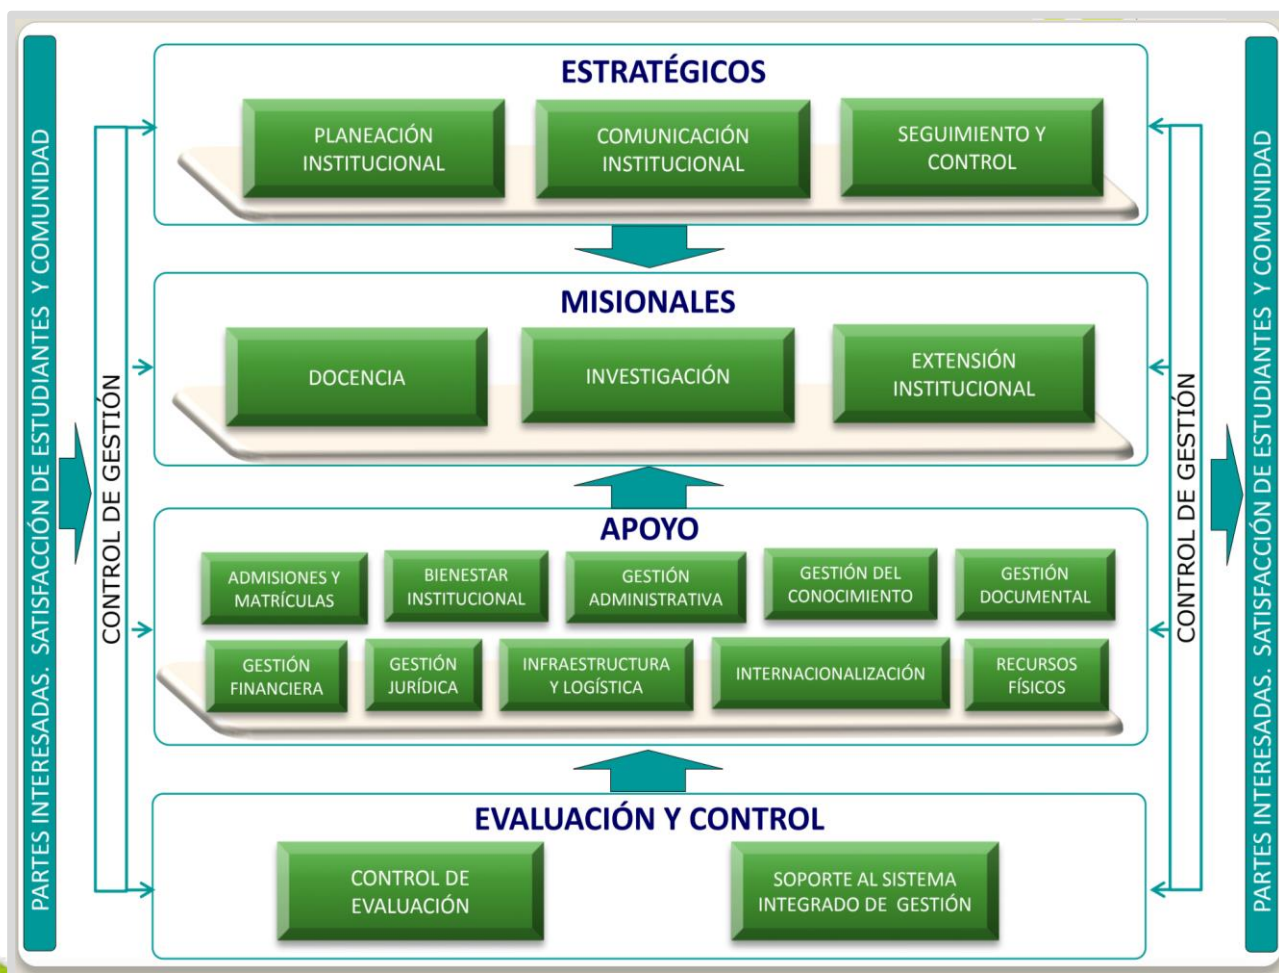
PARTES INTERESADAS. SATISFACCIÓN DE ESTUDIANTES Y COMUNIDAD

CONTROL DE GESTIÓN

ESTRATÉGICOS

PLANEACIÓN INSTITUCIONAL

COMUNICACIÓN INSTITUCIONAL

SEGUIMIENTO Y CONTROL

MISIONALES

DOCENCIA

INVESTIGACIÓN

EXTENSIÓN INSTITUCIONAL

APOYO

ADMISIONES Y MATRÍCULAS

BIENESTAR INSTITUCIONAL

GESTIÓN ADMINISTRATIVA

GESTIÓN DEL CONOCIMIENTO

GESTIÓN DOCUMENTAL

GESTIÓN FINANCIERA

GESTIÓN JURÍDICA

INFRAESTRUCTURA Y LOGÍSTICA

INTERNACIONALIZACIÓN

RECURSOS FÍSICOS

EVALUACIÓN Y CONTROL

CONTROL DE EVALUACIÓN

SOPORTE AL SISTEMA INTEGRADO DE GESTIÓN

CONTROL DE GESTIÓN

PARTES INTERESADAS. SATISFACCIÓN DE ESTUDIANTES Y COMUNIDAD